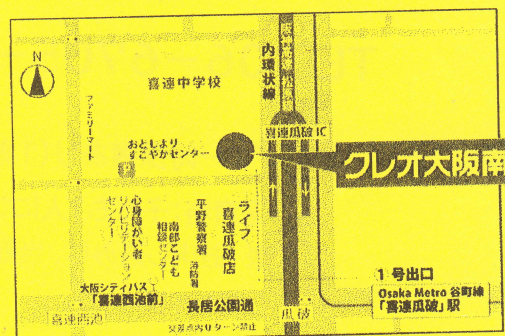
N

喜連中学校

内環状線

ファミリーマート

おとしより すこやかセンター

喜連瓜破IC

クレオ大阪南

心身障がい者 リハビリテーション センター

南部こども 相談センター

平野警察署 消防署

ライフ 喜連瓜破店

大阪シティバス 「喜連西池前」

長居公園通

1号出口

Osaka Metro 谷町線 「喜連瓜破」駅

喜連西西

瓜破

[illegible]